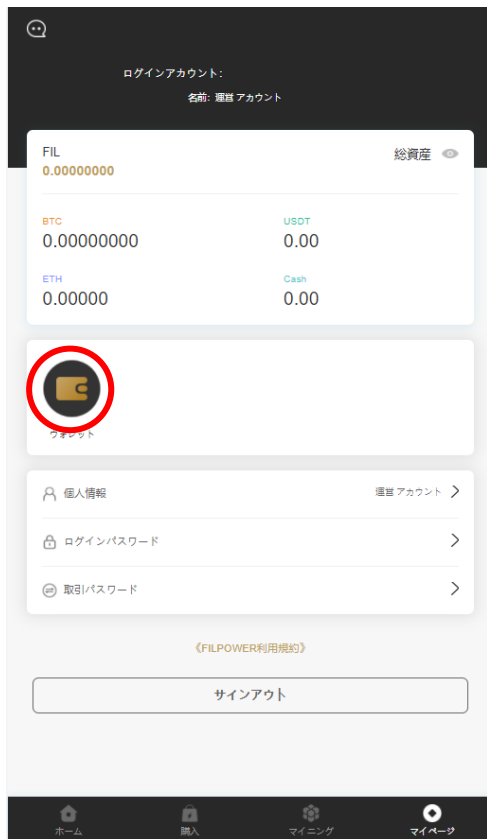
ログインアカウント:

名前: 運営 アカウント

FIL
0.00000000

総資産

BTC
0.00000000

USDT
0.00

ETH
0.00000

Cash
0.00

ウォレット

個人情報
運営 アカウント

ログインパスワード

取引パスワード

《FILPOWER利用規約》

サインアウト

ホーム
購入
マイニング
マイページ